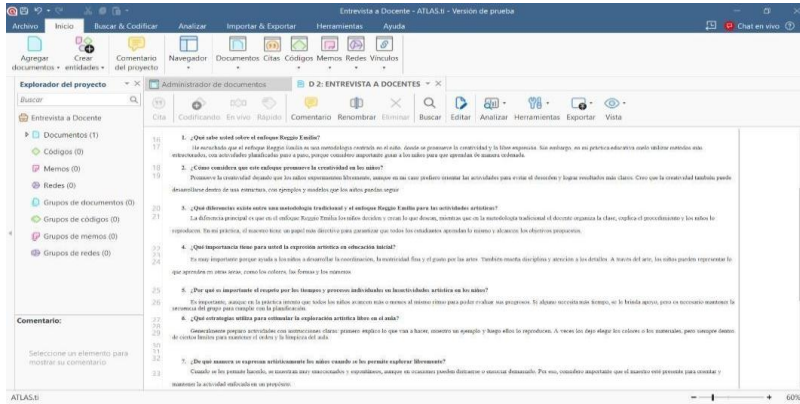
Entrevista a Docente - ATLAS.ti - Versión de prueba

Archivo Inicio Buscar & Codificar Analizar Importar & Exportar Herramientas Ayuda

Chat en vivo

Agregar documentos Crear entidades Comentario del proyecto Navegador Documentos Citas Códigos Memos Redes Vínculos

Explorador del proyecto

Administrador de documentos

D 2: ENTREVISTA A DOCENTES

Buscar

Cita Codificando En vivo Rápido Comentario Renombrar Eliminar Buscar Editar Analizar Herramientas Exportar Vista

Entrevista a Docente

Documentos (1)
Códigos (0)
Memos (0)
Redes (0)
Grupos de documentos (0)
Grupos de códigos (0)
Grupos de memos (0)
Grupos de redes (0)

Comentario:

Seleccione un elemento para mostrar su comentario

16 1. ¿Qué sabe usted sobre el enfoque Reggio Emilia?
17 He escuchado que el enfoque Reggio Emilia es una metodología centrada en el niño, donde se promueve la creatividad y la libre expresión. Sin embargo, en mi práctica educativa suelo utilizar métodos más estructurados, con actividades planificadas paso a paso, porque considero importante guiar a los niños para que aprendan de manera ordenada.

18 2. ¿Cómo considera que este enfoque promueve la creatividad en los niños?
19 Promueve la creatividad dejando que los niños experimenten libremente, aunque en mi caso prefiero orientar las actividades para evitar el desorden y lograr resultados más claros. Creo que la creatividad también puede desarrollarse dentro de una estructura, con ejemplos y modelos que los niños puedan seguir.

20 3. ¿Qué diferencias existe entre una metodología tradicional y el enfoque Reggio Emilia para las actividades artísticas?
21 La diferencia principal es que en el enfoque Reggio Emilia los niños deciden y crean lo que desean, mientras que en la metodología tradicional el docente organiza la clase, explica el procedimiento y los niños lo reproducen. En mi práctica, el maestro tiene un papel más directivo para garantizar que todos los estudiantes aprendan lo mismo y alcancen los objetivos propuestos.

22 4. ¿Qué importancia tiene para usted la expresión artística en educación inicial?
23 Es muy importante porque ayuda a los niños a desarrollar la coordinación, la motricidad fina y el gusto por las artes. También mucha disciplina y atención a los detalles. A través del arte, los niños pueden representar lo
24 que aprenden en otras áreas, como los colores, las formas y los números.

25 5. ¿Por qué es importante el respeto por los tiempos y procesos individuales en las actividades artísticas en los niños?
26 Es importante, aunque en la práctica intento que todos los niños avancen más o menos al mismo ritmo para poder evaluar sus progresos. Si alguno necesita más tiempo, se le brinda apoyo, pero es necesario mantener la secuencia del grupo para cumplir con la planificación.

27 6. ¿Qué estrategias utiliza para estimular la exploración artística libre en el aula?
28 Generalmente preparo actividades con instrucciones claras: primero explico lo que van a hacer, muestro un ejemplo y luego ellos lo reproducen. A veces les dejo elegir los colores o los materiales, pero siempre dentro de ciertos límites para mantener el orden y la limpieza del aula.
29
30
31
32 7. ¿De qué manera se expresan artísticamente los niños cuando se les permite explorar libremente?
33 Cuando se les permite hacerlo, se muestran muy emocionados y espontáneos, aunque en ocasiones pueden distraerse o ensuciar demasiado. Por eso, considero importante que el maestro esté presente para orientar y mantener la actividad enfocada en un propósito.

ATLAS.ti 60%